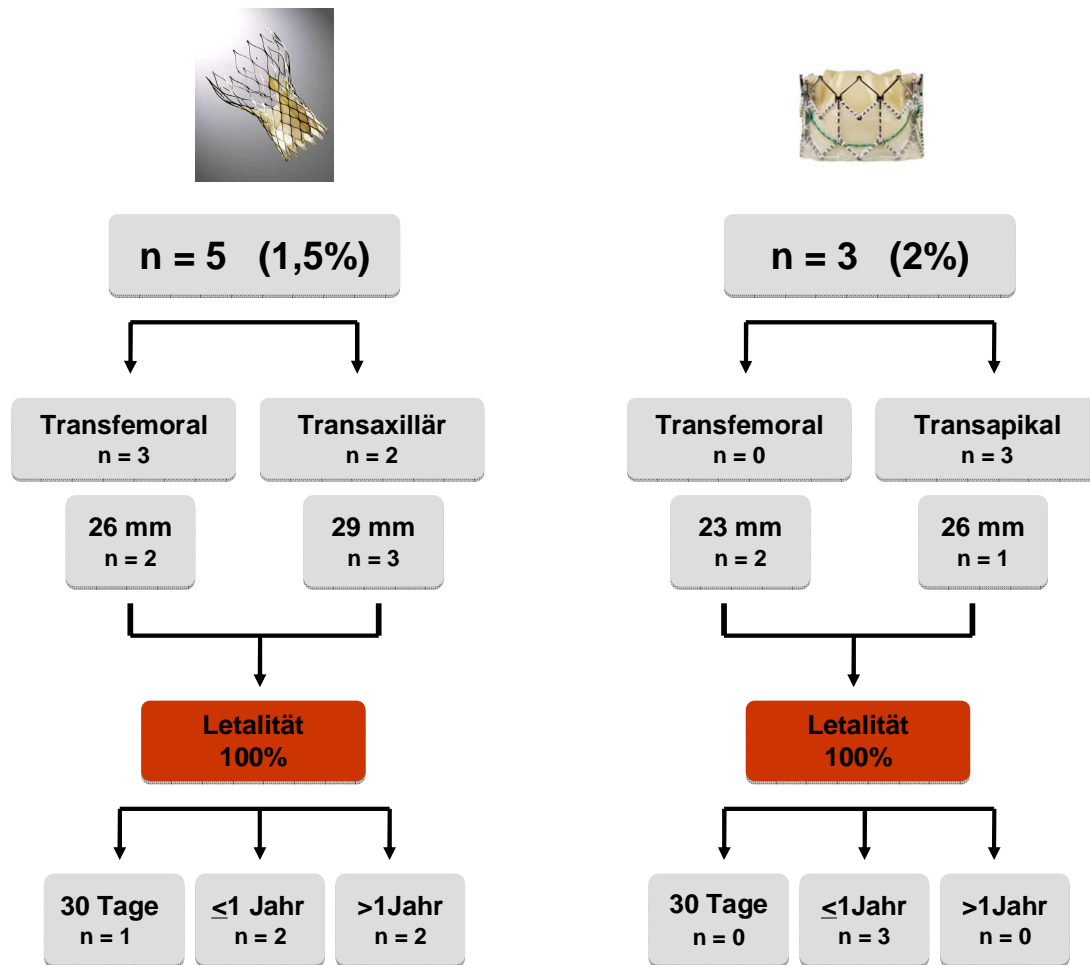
n = 5 (1,5%)

Transfemoral
n = 3

Transaxillär
n = 2

26 mm
n = 2

29 mm
n = 3

Letalität
100%

30 Tage
n = 1

≤1 Jahr
n = 2

>1Jahr
n = 2

n = 3 (2%)

Transfemoral
n = 0

Transapikal
n = 3

23 mm
n = 2

26 mm
n = 1

Letalität
100%

30 Tage
n = 0

≤1Jahr
n = 3

>1Jahr
n = 0